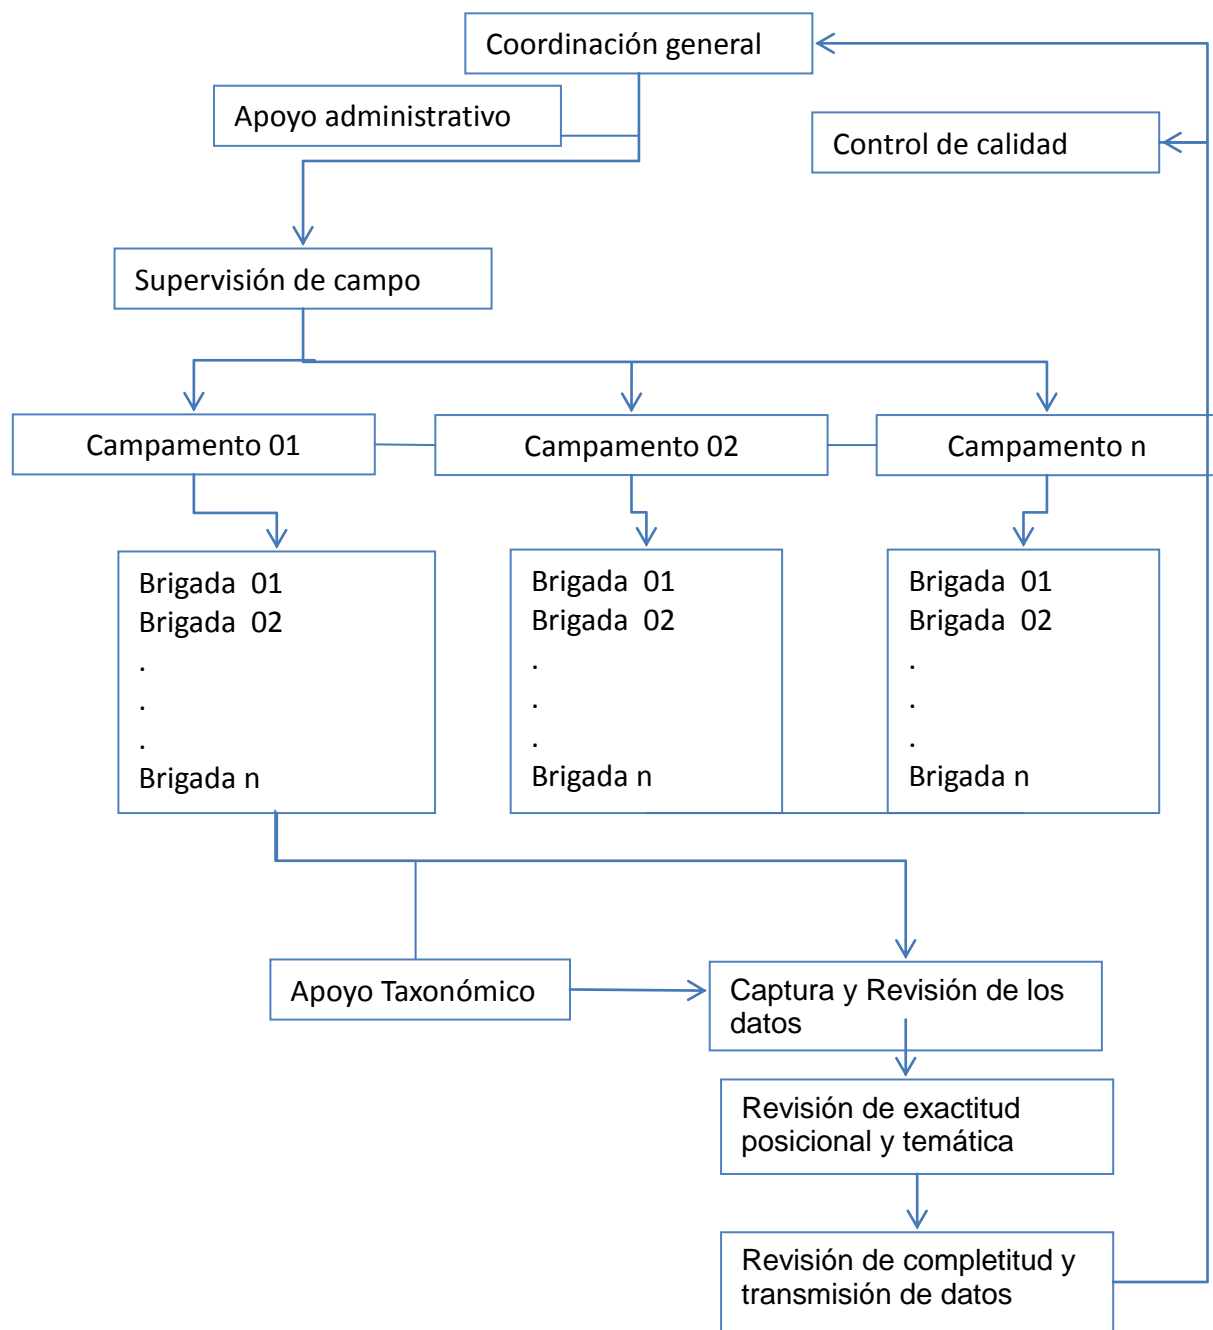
Coordinación general

Apoyo administrativo

Control de calidad

Supervisión de campo

Campamento 01

Campamento 02

Campamento n

Brigada 01
Brigada 02
.
.
.
Brigada n

Brigada 01
Brigada 02
.
.
.
Brigada n

Brigada 01
Brigada 02
.
.
.
Brigada n

Apoyo Taxonómico

Captura y Revisión de los datos

Revisión de exactitud posicional y temática

Revisión de completitud y transmisión de datos